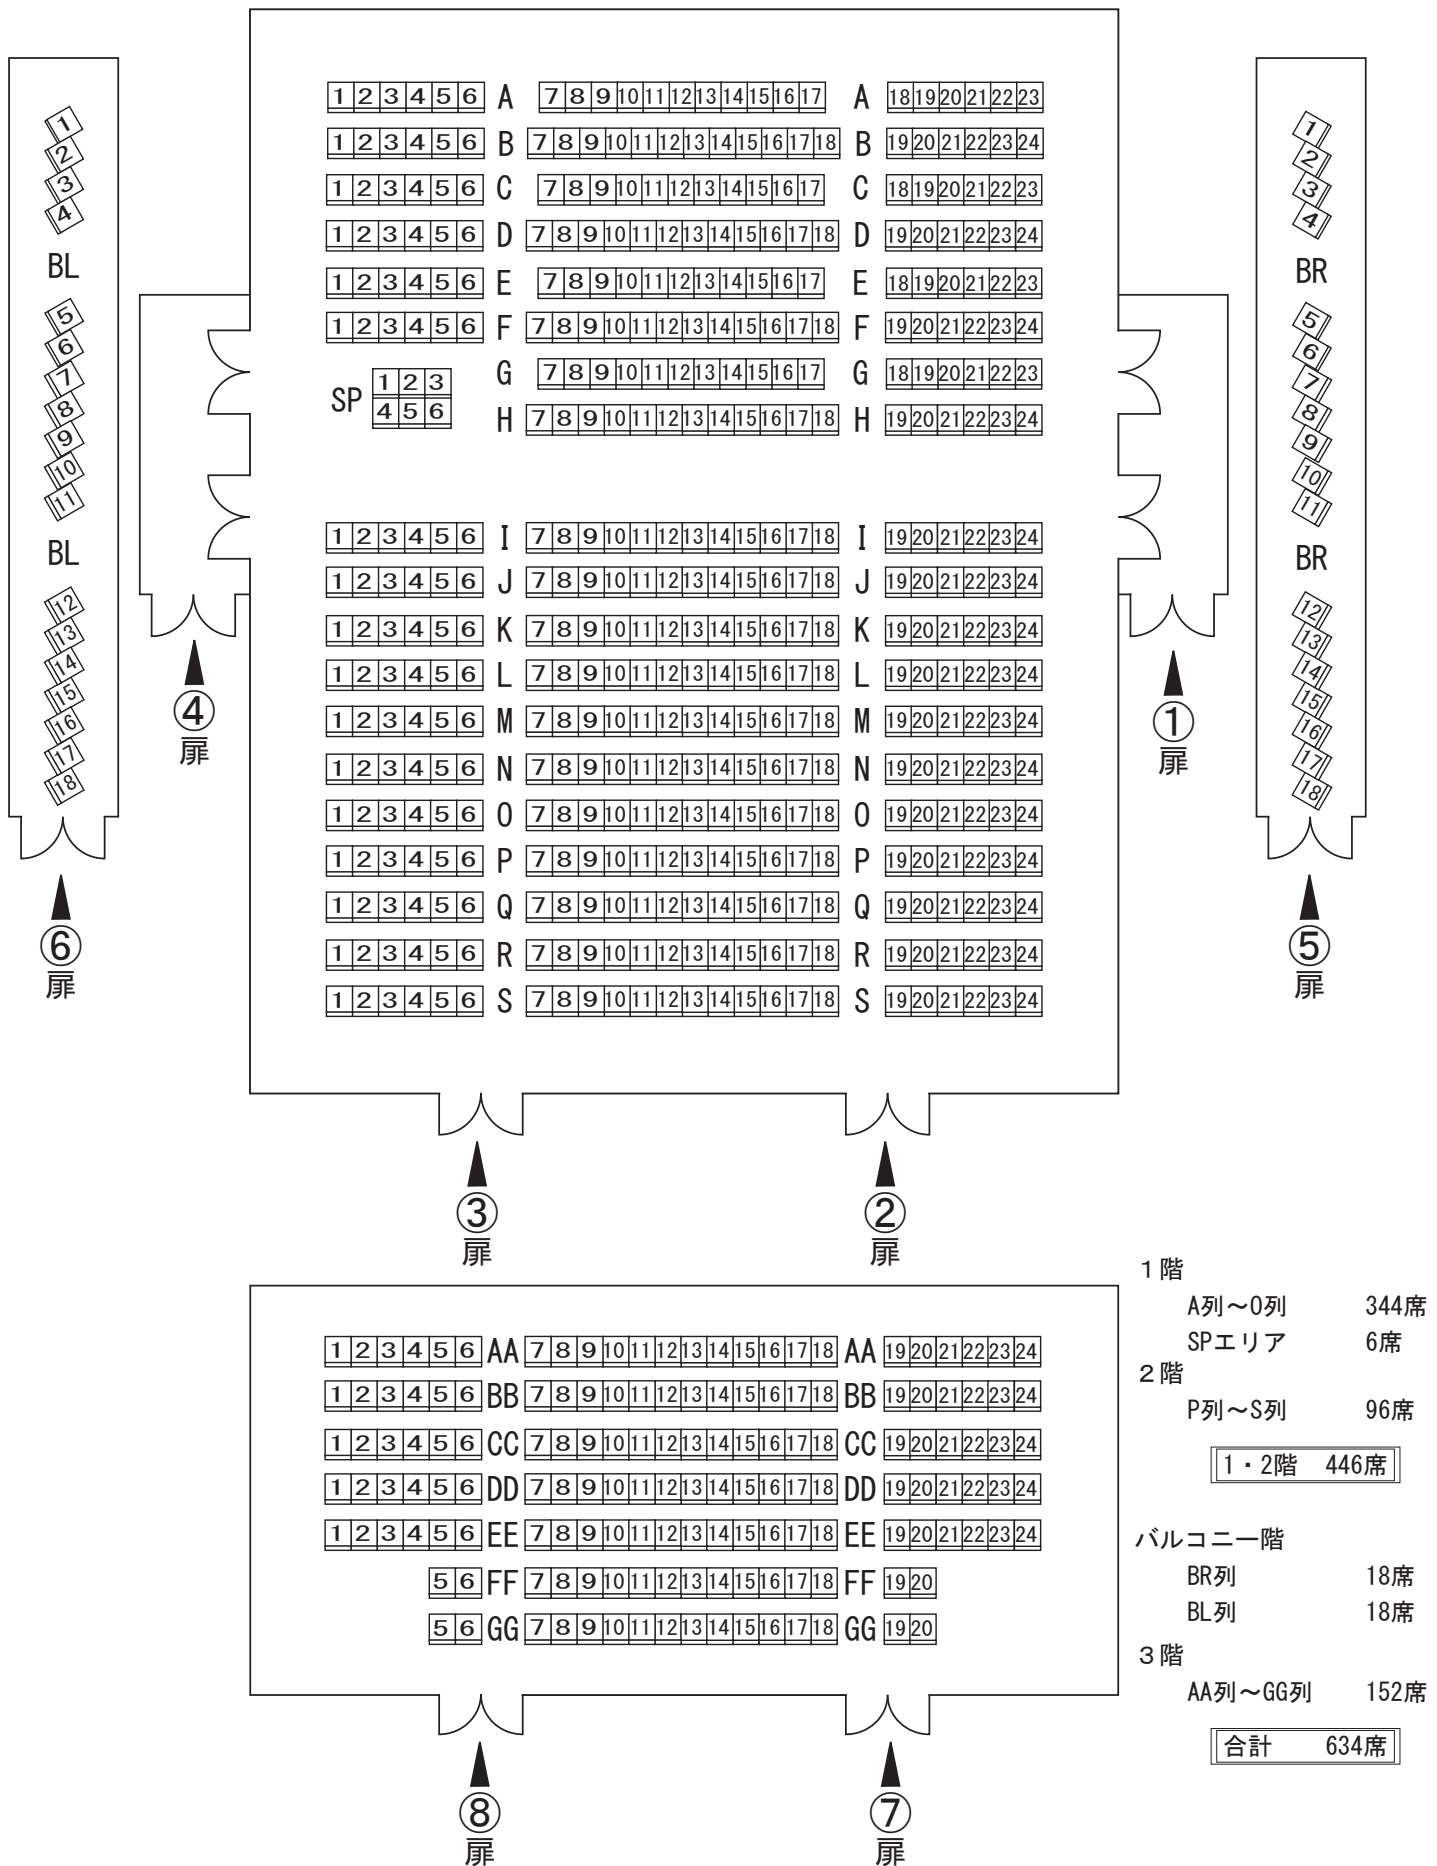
1 2 3 4 5 6 A 7 8 9 10 11 12 13 14 15 16 17 A 18 19 20 21 22 23
1 2 3 4 5 6 B 7 8 9 10 11 12 13 14 15 16 17 18 B 19 20 21 22 23 24
1 2 3 4 5 6 C 7 8 9 10 11 12 13 14 15 16 17 C 18 19 20 21 22 23
1 2 3 4 5 6 D 7 8 9 10 11 12 13 14 15 16 17 18 D 19 20 21 22 23 24
1 2 3 4 5 6 E 7 8 9 10 11 12 13 14 15 16 17 E 18 19 20 21 22 23
1 2 3 4 5 6 F 7 8 9 10 11 12 13 14 15 16 17 18 F 19 20 21 22 23 24
SP 1 2 3 4 5 6 G 7 8 9 10 11 12 13 14 15 16 17 G 18 19 20 21 22 23
H 7 8 9 10 11 12 13 14 15 16 17 18 H 19 20 21 22 23 24

1 2 3 4 5 6 I 7 8 9 10 11 12 13 14 15 16 17 18 I 19 20 21 22 23 24
1 2 3 4 5 6 J 7 8 9 10 11 12 13 14 15 16 17 18 J 19 20 21 22 23 24
1 2 3 4 5 6 K 7 8 9 10 11 12 13 14 15 16 17 18 K 19 20 21 22 23 24
1 2 3 4 5 6 L 7 8 9 10 11 12 13 14 15 16 17 18 L 19 20 21 22 23 24
1 2 3 4 5 6 M 7 8 9 10 11 12 13 14 15 16 17 18 M 19 20 21 22 23 24
1 2 3 4 5 6 N 7 8 9 10 11 12 13 14 15 16 17 18 N 19 20 21 22 23 24
1 2 3 4 5 6 O 7 8 9 10 11 12 13 14 15 16 17 18 O 19 20 21 22 23 24
1 2 3 4 5 6 P 7 8 9 10 11 12 13 14 15 16 17 18 P 19 20 21 22 23 24
1 2 3 4 5 6 Q 7 8 9 10 11 12 13 14 15 16 17 18 Q 19 20 21 22 23 24
1 2 3 4 5 6 R 7 8 9 10 11 12 13 14 15 16 17 18 R 19 20 21 22 23 24
1 2 3 4 5 6 S 7 8 9 10 11 12 13 14 15 16 17 18 S 19 20 21 22 23 24

1 2 3 4 BL 5 6 7 8 9 10 11 BL 12 13 14 15 16 17 18
⑥ 扉
1 2 3 4 BR 5 6 7 8 9 10 11 BR 12 13 14 15 16 17 18
⑤ 扉
④ 扉
① 扉
③ 扉
② 扉

1 2 3 4 5 6 AA 7 8 9 10 11 12 13 14 15 16 17 18 AA 19 20 21 22 23 24
1 2 3 4 5 6 BB 7 8 9 10 11 12 13 14 15 16 17 18 BB 19 20 21 22 23 24
1 2 3 4 5 6 CC 7 8 9 10 11 12 13 14 15 16 17 18 CC 19 20 21 22 23 24
1 2 3 4 5 6 DD 7 8 9 10 11 12 13 14 15 16 17 18 DD 19 20 21 22 23 24
1 2 3 4 5 6 EE 7 8 9 10 11 12 13 14 15 16 17 18 EE 19 20 21 22 23 24
5 6 FF 7 8 9 10 11 12 13 14 15 16 17 18 FF 19 20
5 6 GG 7 8 9 10 11 12 13 14 15 16 17 18 GG 19 20
⑧ 扉
⑦ 扉

1階
A列～O列 344席
SPエリア 6席
2階
P列～S列 96席
1・2階 446席

バルコニー階
BR列 18席
BL列 18席
3階
AA列～GG列 152席
合計 634席